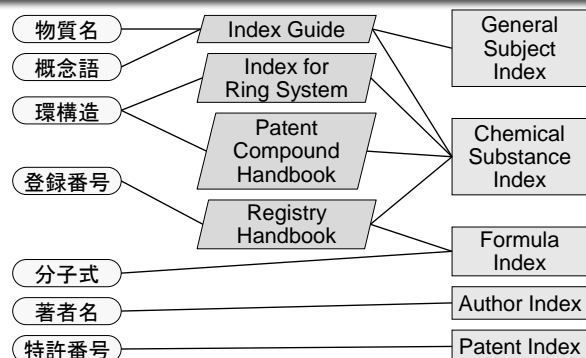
物質名

概念語

環構造

登録番号

分子式

著者名

特許番号

Index Guide

Index for Ring System

Patent Compound Handbook

Registry Handbook

General Subject Index

Chemical Substance Index

Formula Index

Author Index

Patent Index